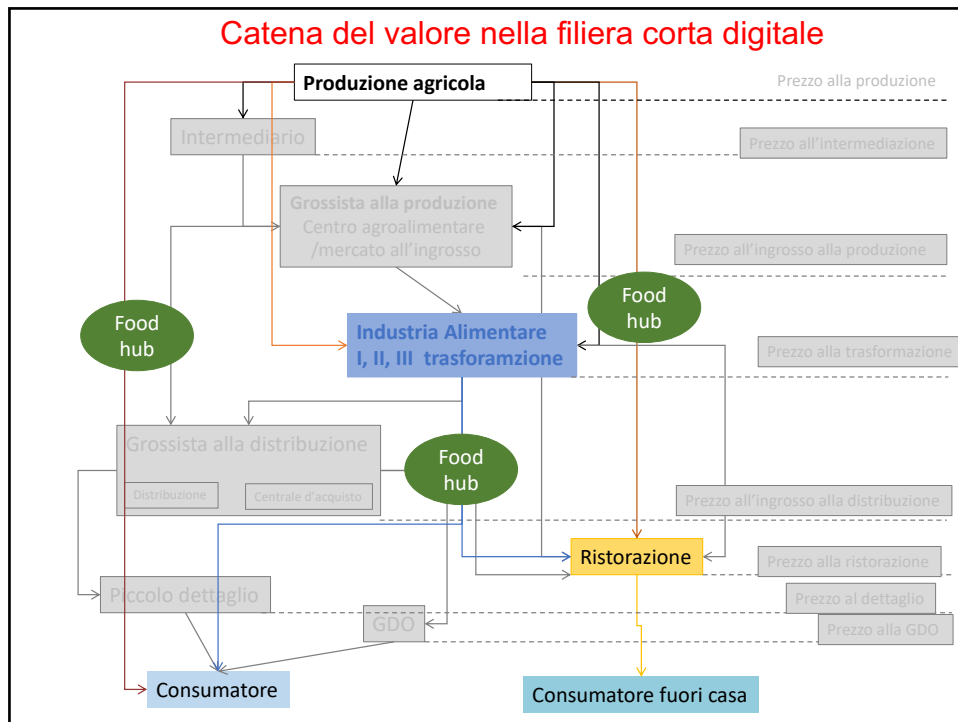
Catena del valore nella filiera corta digitale

Produzione agricola

Prezzo alla produzione

Intermediario

Prezzo all'intermediazione

Grossista alla produzione
Centro agroalimentare /mercato all'ingrosso

Prezzo all'ingrosso alla produzione

Food hub

Food hub

Industria Alimentare I, II, III trasforamzione

Prezzo alla trasformazione

Grossista alla distribuzione

Distribuzione

Centrale d'acquisto

Food hub

Prezzo all'ingrosso alla distribuzione

Ristorazione

Prezzo alla ristorazione

Piccolo dettaglio

Prezzo al dettaglio

GDO

Prezzo alla GDO

Consumatore

Consumatore fuori casa